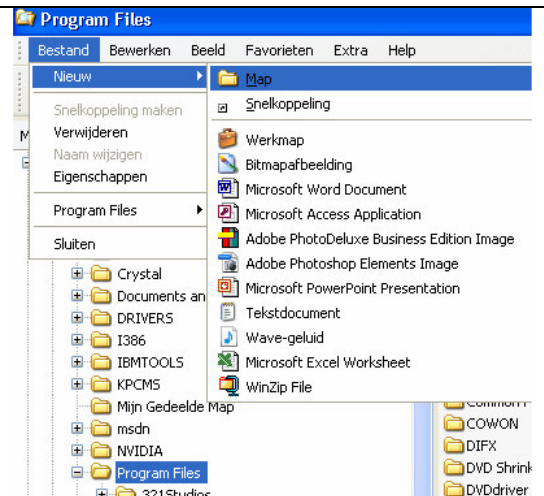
Program Files

Bestand Bewerken Beeld Favorieten Extra Help

Nieuw
Snelkoppeling maken
Verwijderen
Naam wijzigen
Eigenschappen
Program Files
Sluiten

Map
Snelkoppeling
Werkmap
Bitmapafbeelding
Microsoft Word Document
Microsoft Access Application
Adobe PhotoDeluxe Business Edition Image
Adobe Photoshop Elements Image
Microsoft PowerPoint Presentation
Tekstdocument
Wave-geluid
Microsoft Excel Worksheet
WinZip File

M
Crystal
Documents an
DRIVERS
I386
IBMTOOLS
KPCMS
Mijn Gedeelde Map
msdn
NVIDIA
Program Files
321Studios

Common
COWON
DIFX
DVD Shrink
DVDdriver